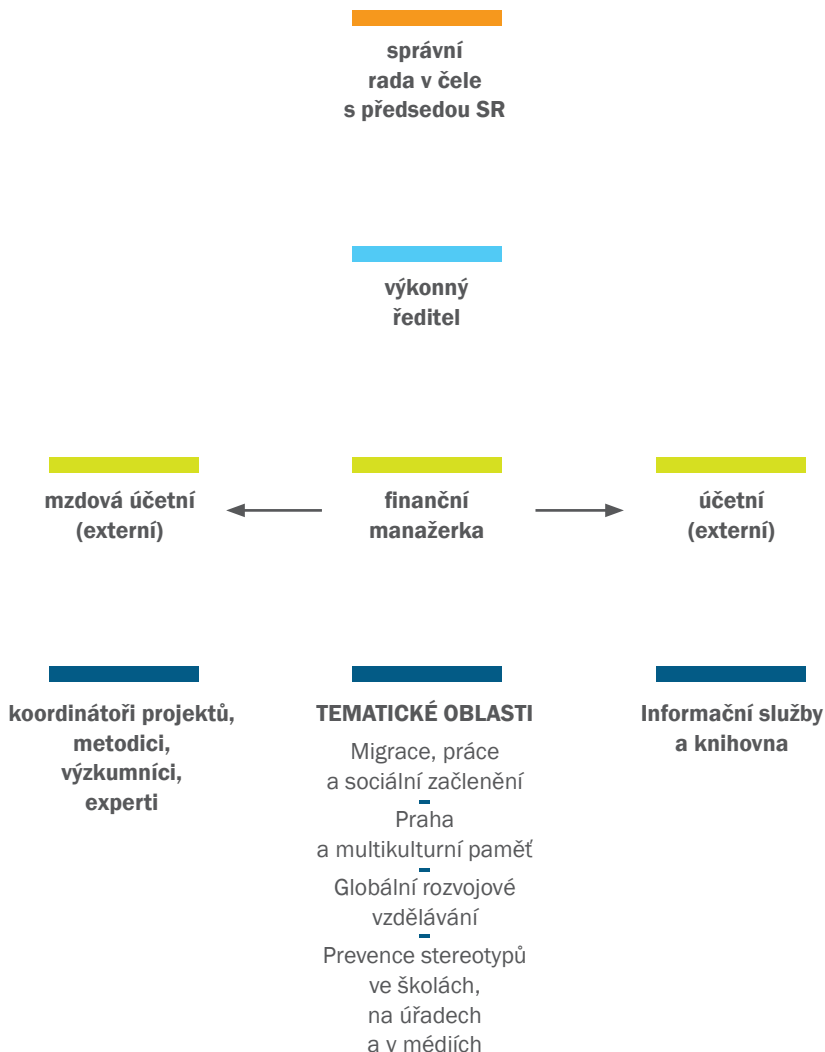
správní rada v čele s předsedou SR

výkonný ředitel

mzdová účetní (externí)

finanční manažerka

účetní (externí)

koordinátoři projektů, metodici, výzkumníci, experti

TEMATICKÉ OBLASTI

Migrace, práce a sociální začlenění

Praha a multikulturní paměť

Globální rozvojové vzdělávání

Prevence stereotypů ve školách, na úřadech a v médiích

Informační služby a knihovna